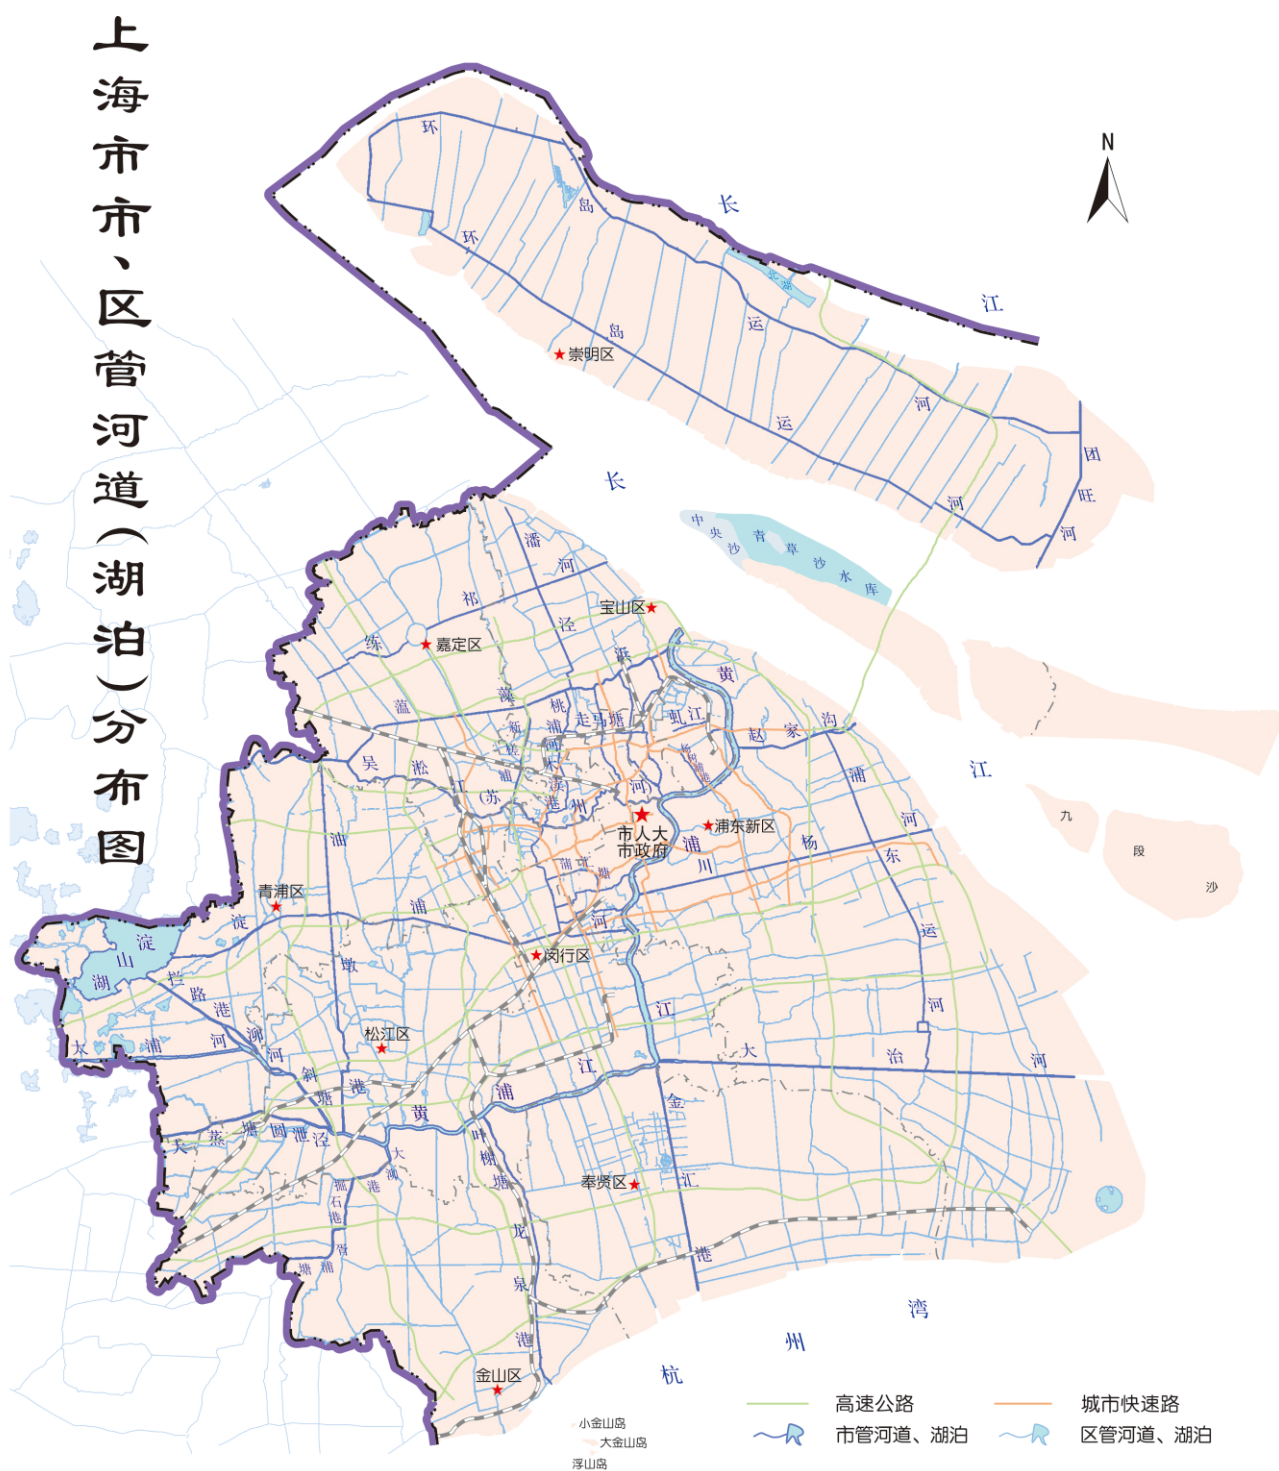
上海市市、区管河道（湖泊）分布图

N

环岛运河
环岛运河
长江
崇明区
团旺河
长江
中央沙青草沙水库
宝山区
嘉定区
潘泾
祁
练祁
蕴藻浜
桃浦
走马塘
虹江
赵家沟
吴淞江
苏州河
新泾港
市人大
市政府
浦东新区
杨浦川
浦东运河
油墩港
青浦区
淀山湖
拦路港
淀浦河
闵行区
黄浦江
大治河
松江区
斜塘
大蒸塘
园泄泾
大泖港
金汇港
奉贤区
叶榭塘
龙泉港
掘石港
惠高泾
九段沙
金山区
杭州湾
小金山岛
大金山岛
浮山岛

高速公路
城市快速路
市管河道、湖泊
区管河道、湖泊